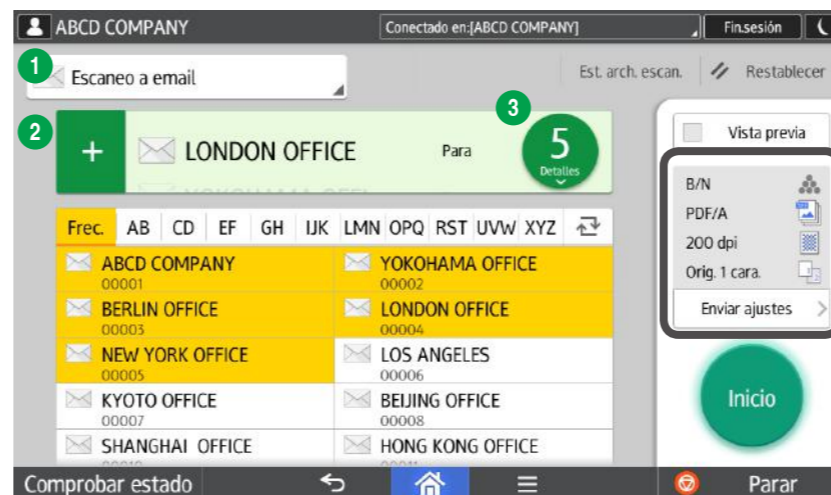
ABCD COMPANY
Conectado en:[ABCD COMPANY]
Fin.sesión

1
Escaneo a email
Est. arch. escan.
Restablecer

2
+
LONDON OFFICE
Para
3
5
Detalles

Vista previa

| Frec. | AB | CD | EF | GH | IJK | LMN | OPQ | RST | UVW | XYZ |
|---|---|---|---|---|---|---|---|---|---|---|

| | |
|---|---|
| ABCD COMPANY 00001 | YOKOHAMA OFFICE 00002 |
| BERLIN OFFICE 00003 | LONDON OFFICE 00004 |
| NEW YORK OFFICE 00005 | LOS ANGELES 00006 |
| KYOTO OFFICE 00007 | BEIJING OFFICE 00008 |
| SHANGHAI OFFICE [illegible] | HONG KONG OFFICE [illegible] |

B/N
PDF/A
200 dpi
Orig. 1 cara.
Enviar ajustes

Inicio

Comprobar estado
Parar